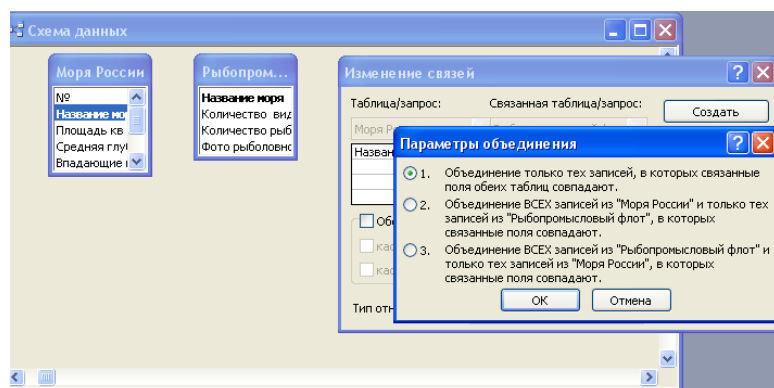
Схема данных

Моря России
№
Название моря
Площадь кв
Средняя глуб
Впадающие р

Рыбопром...
Название моря
Количество вид
Количество рыб
Фото рыболовно

Изменение связей
Таблица/запрос:
Связанная таблица/запрос:
Создать
Моря Р
Назван
Об
ка
ка
Тип отн

Параметры объединения
1. Объединение только тех записей, в которых связанные поля обеих таблиц совпадают.
2. Объединение ВСЕХ записей из "Моря России" и только тех записей из "Рыбопромысловый флот", в которых связанные поля совпадают.
3. Объединение ВСЕХ записей из "Рыбопромысловый флот" и только тех записей из "Моря России", в которых связанные поля совпадают.
ОК
Отмена